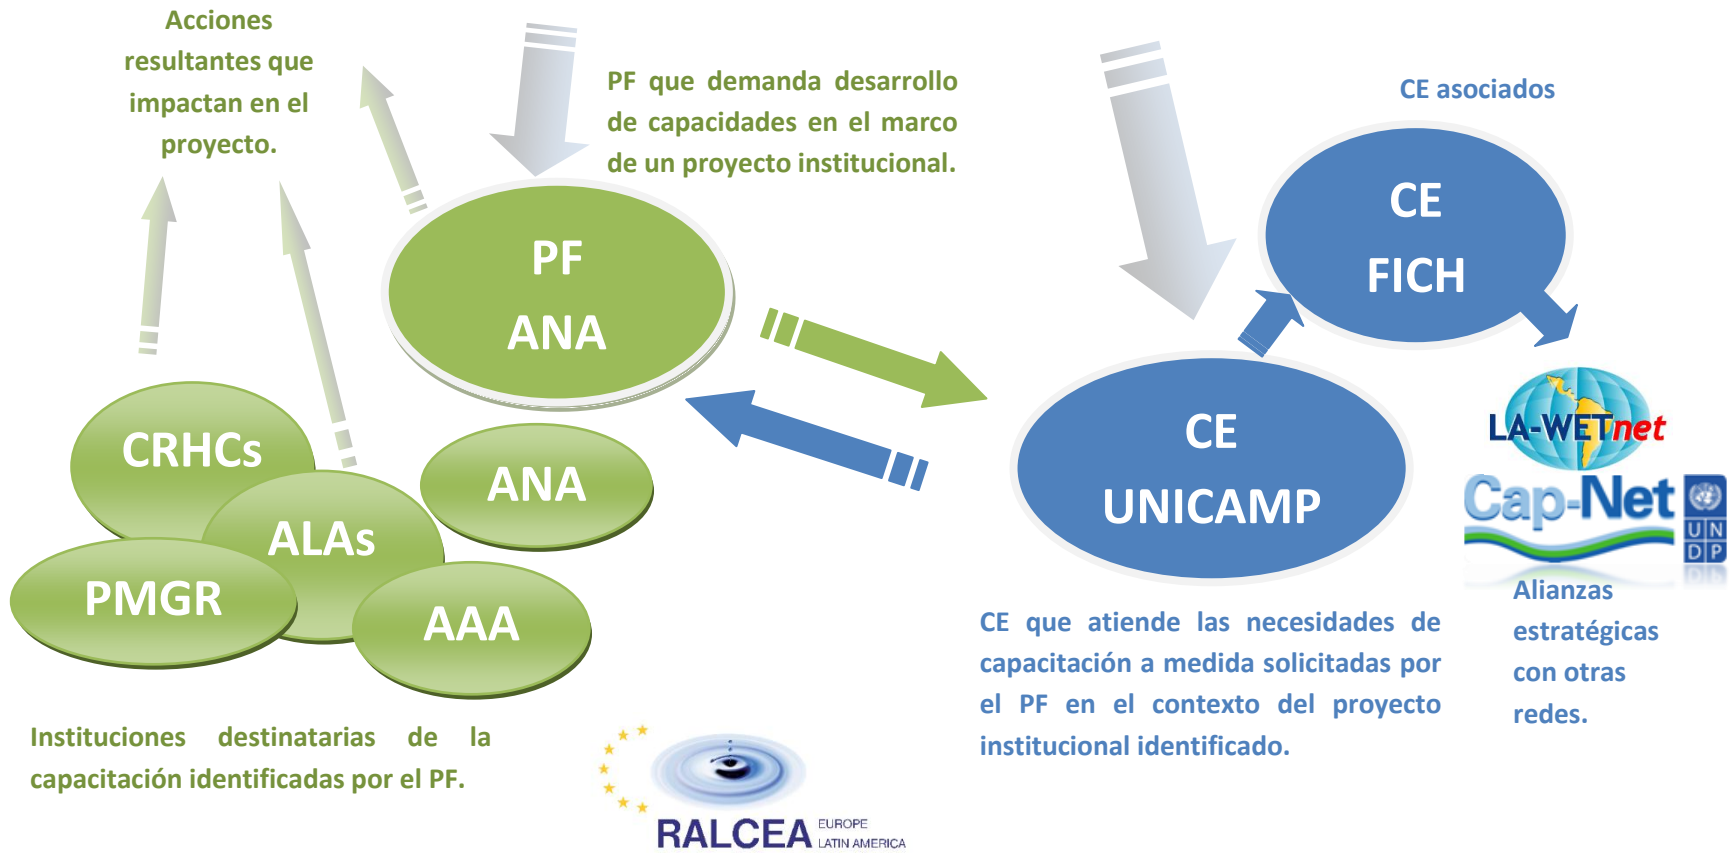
Acciones resultantes que impactan en el proyecto.

PF que demanda desarrollo de capacidades en el marco de un proyecto institucional.

CE asociados

PF
ANA

CE
FICH

LA-WETnet

Cap-Net

UNDP

CRHCs

ALAs

ANA

PMGR

AAA

CE
UNICAMP

Alianzas estratégicas con otras redes.

CE que atiende las necesidades de capacitación a medida solicitadas por el PF en el contexto del proyecto institucional identificado.

Instituciones destinatarias de la capacitación identificadas por el PF.

RALCEA EUROPE LATIN AMERICA